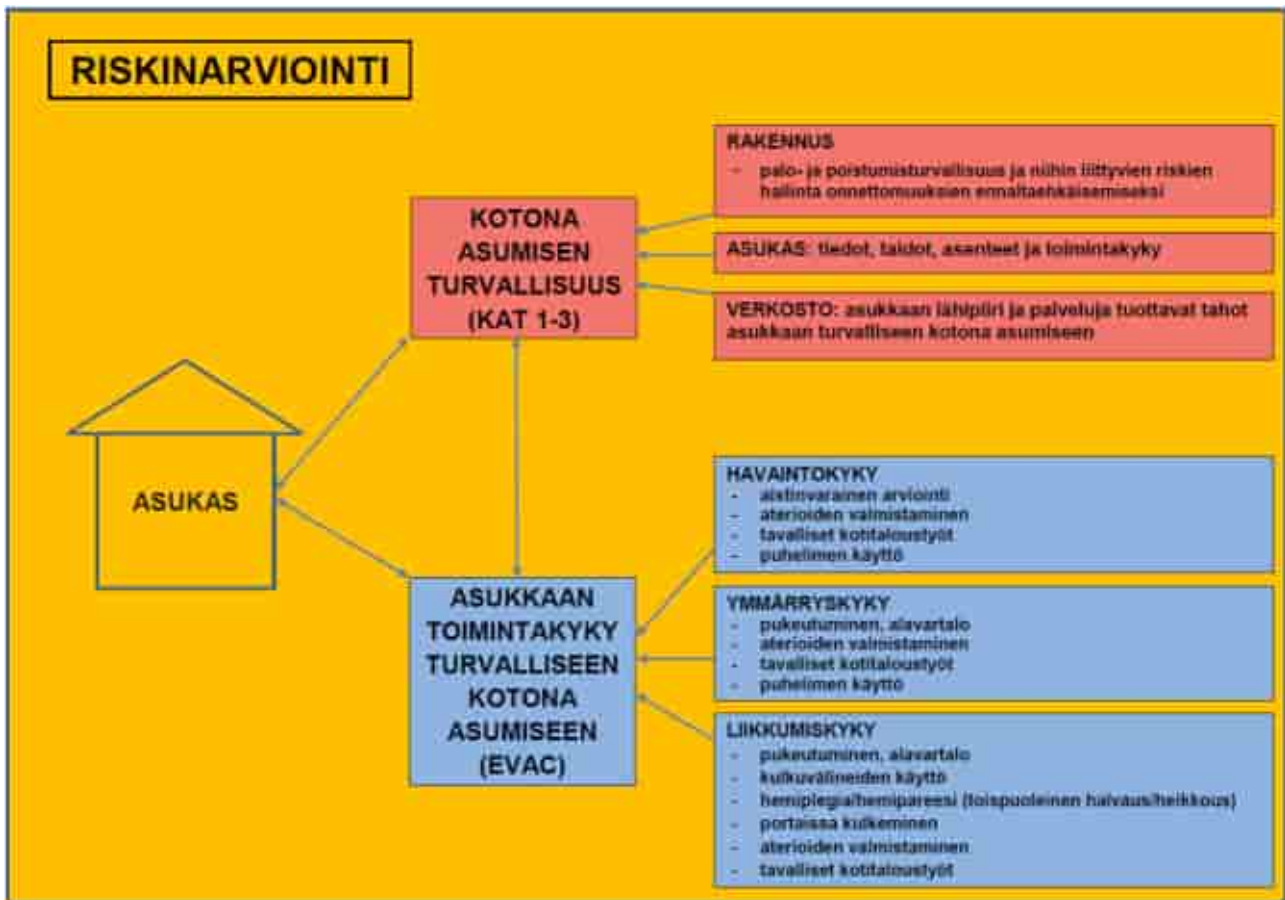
RISKINARVIOINTI

ASUKAS

KOTONA ASUMISEN TURVALLISUUS (KAT 1-3)

RAKENNUS
- palo- ja poistumisturvallisuus ja niihin liittyvien riskien hallinta onnettomuuksien ennaltaehkäisemiseksi

ASUKAS: tiedot, taidot, asenteet ja toimintakyky

VERKOSTO: asukkaan lähipiiri ja palveluja tuottavat tahot asukkaan turvalliseen kotona asumiseen

ASUKKAAN TOIMINTAKYKY TURVALLISEEN KOTONA ASUMISEEN (EVAC)

HAVAINTOKYKY
- aistinvarainen arviointi
- aterioiden valmistaminen
- tavalliset kotitaloustyöt
- puhelimen käyttö

YMMÄRRYSKYKY
- pukeutuminen, alavartalo
- aterioiden valmistaminen
- tavalliset kotitaloustyöt
- puhelimen käyttö

LIIKKUMISKYKY
- pukeutuminen, alavartalo
- kulkuvälineiden käyttö
- hemiplegia/hemipareesi (toispuoleinen halvaus/heikkous)
- portaissa kulkeminen
- aterioiden valmistaminen
- tavalliset kotitaloustyöt